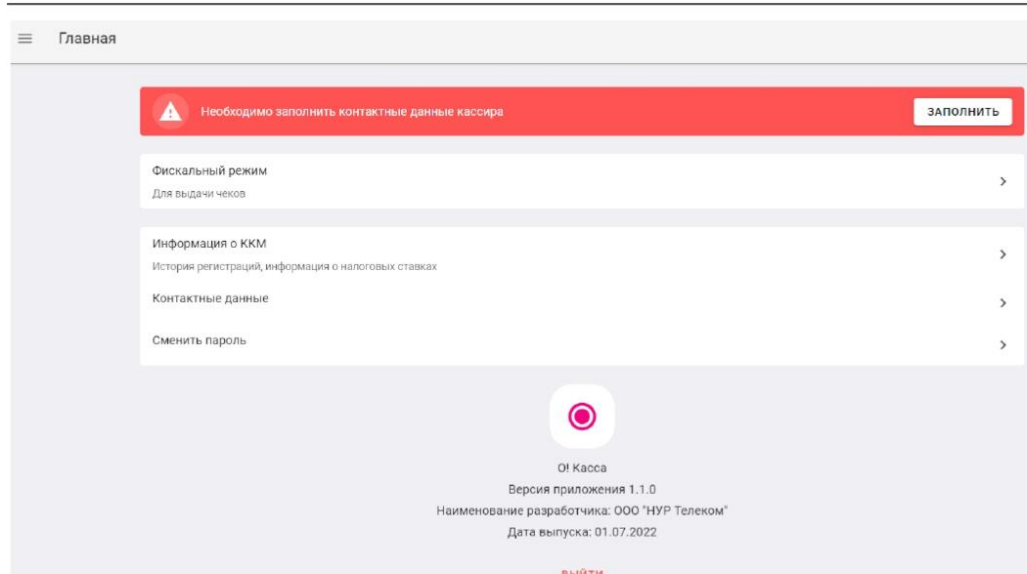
Главная

Необходимо заполнить контактные данные кассира

ЗАПОЛНИТЬ

Фискальный режим
Для выдачи чеков

Информация о ККМ
История регистраций, информация о налоговых ставках

Контактные данные

Сменить пароль

О! Касса
Версия приложения 1.1.0
Наименование разработчика: ООО "НУР Телеком"
Дата выпуска: 01.07.2022

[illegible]